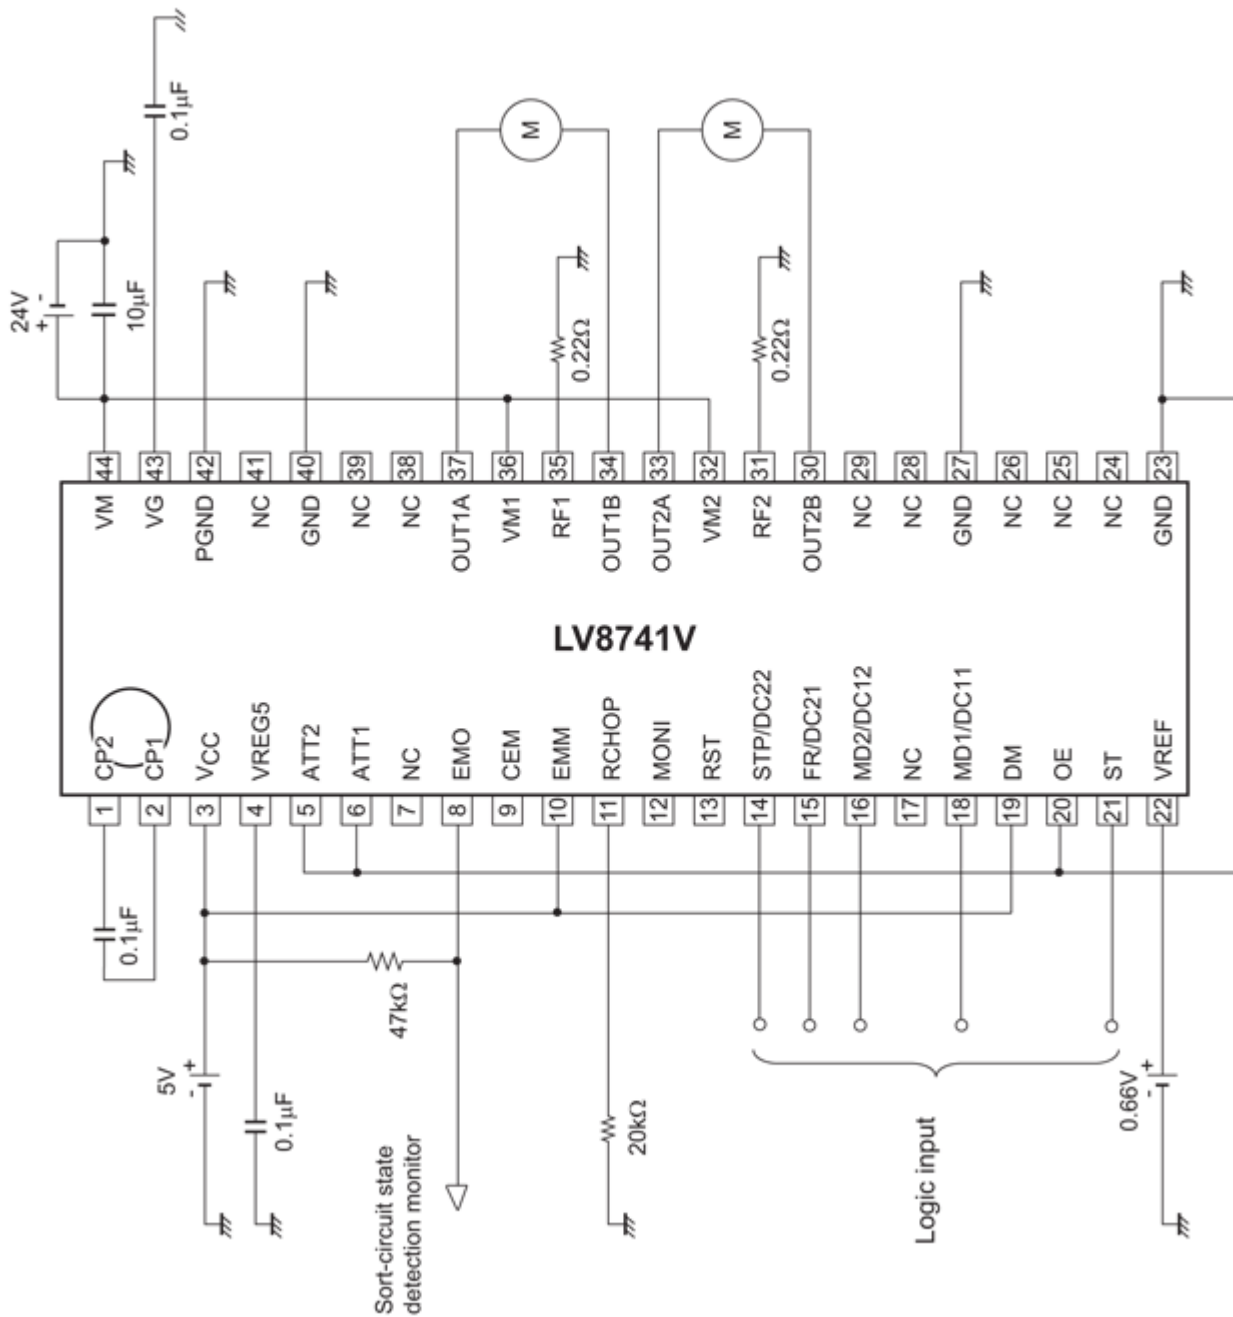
0.1μF

M

M

24V
+ -

10μF

0.22Ω

0.22Ω

44 VM
43 VG
42 PGND
41 NC
40 GND
39 NC
38 NC
37 OUT1A
36 VM1
35 RF1
34 OUT1B
33 OUT2A
32 VM2
31 RF2
30 OUT2B
29 NC
28 NC
27 GND
26 NC
25 NC
24 NC
23 GND

LV8741V

1 CP2
2 CP1
3 $V_{CC}$
4 VREG5
5 ATT2
6 ATT1
7 NC
8 EMO
9 CEM
10 EMM
11 RCHOP
12 MONI
13 RST
14 STP/DC22
15 FR/DC21
16 MD2/DC12
17 NC
18 MD1/DC11
19 DM
20 OE
21 ST
22 VREF

0.1μF

47kΩ

5V
+ -

0.1μF

Sort-circuit state detection monitor

20kΩ

Logic input

0.66V
+ -